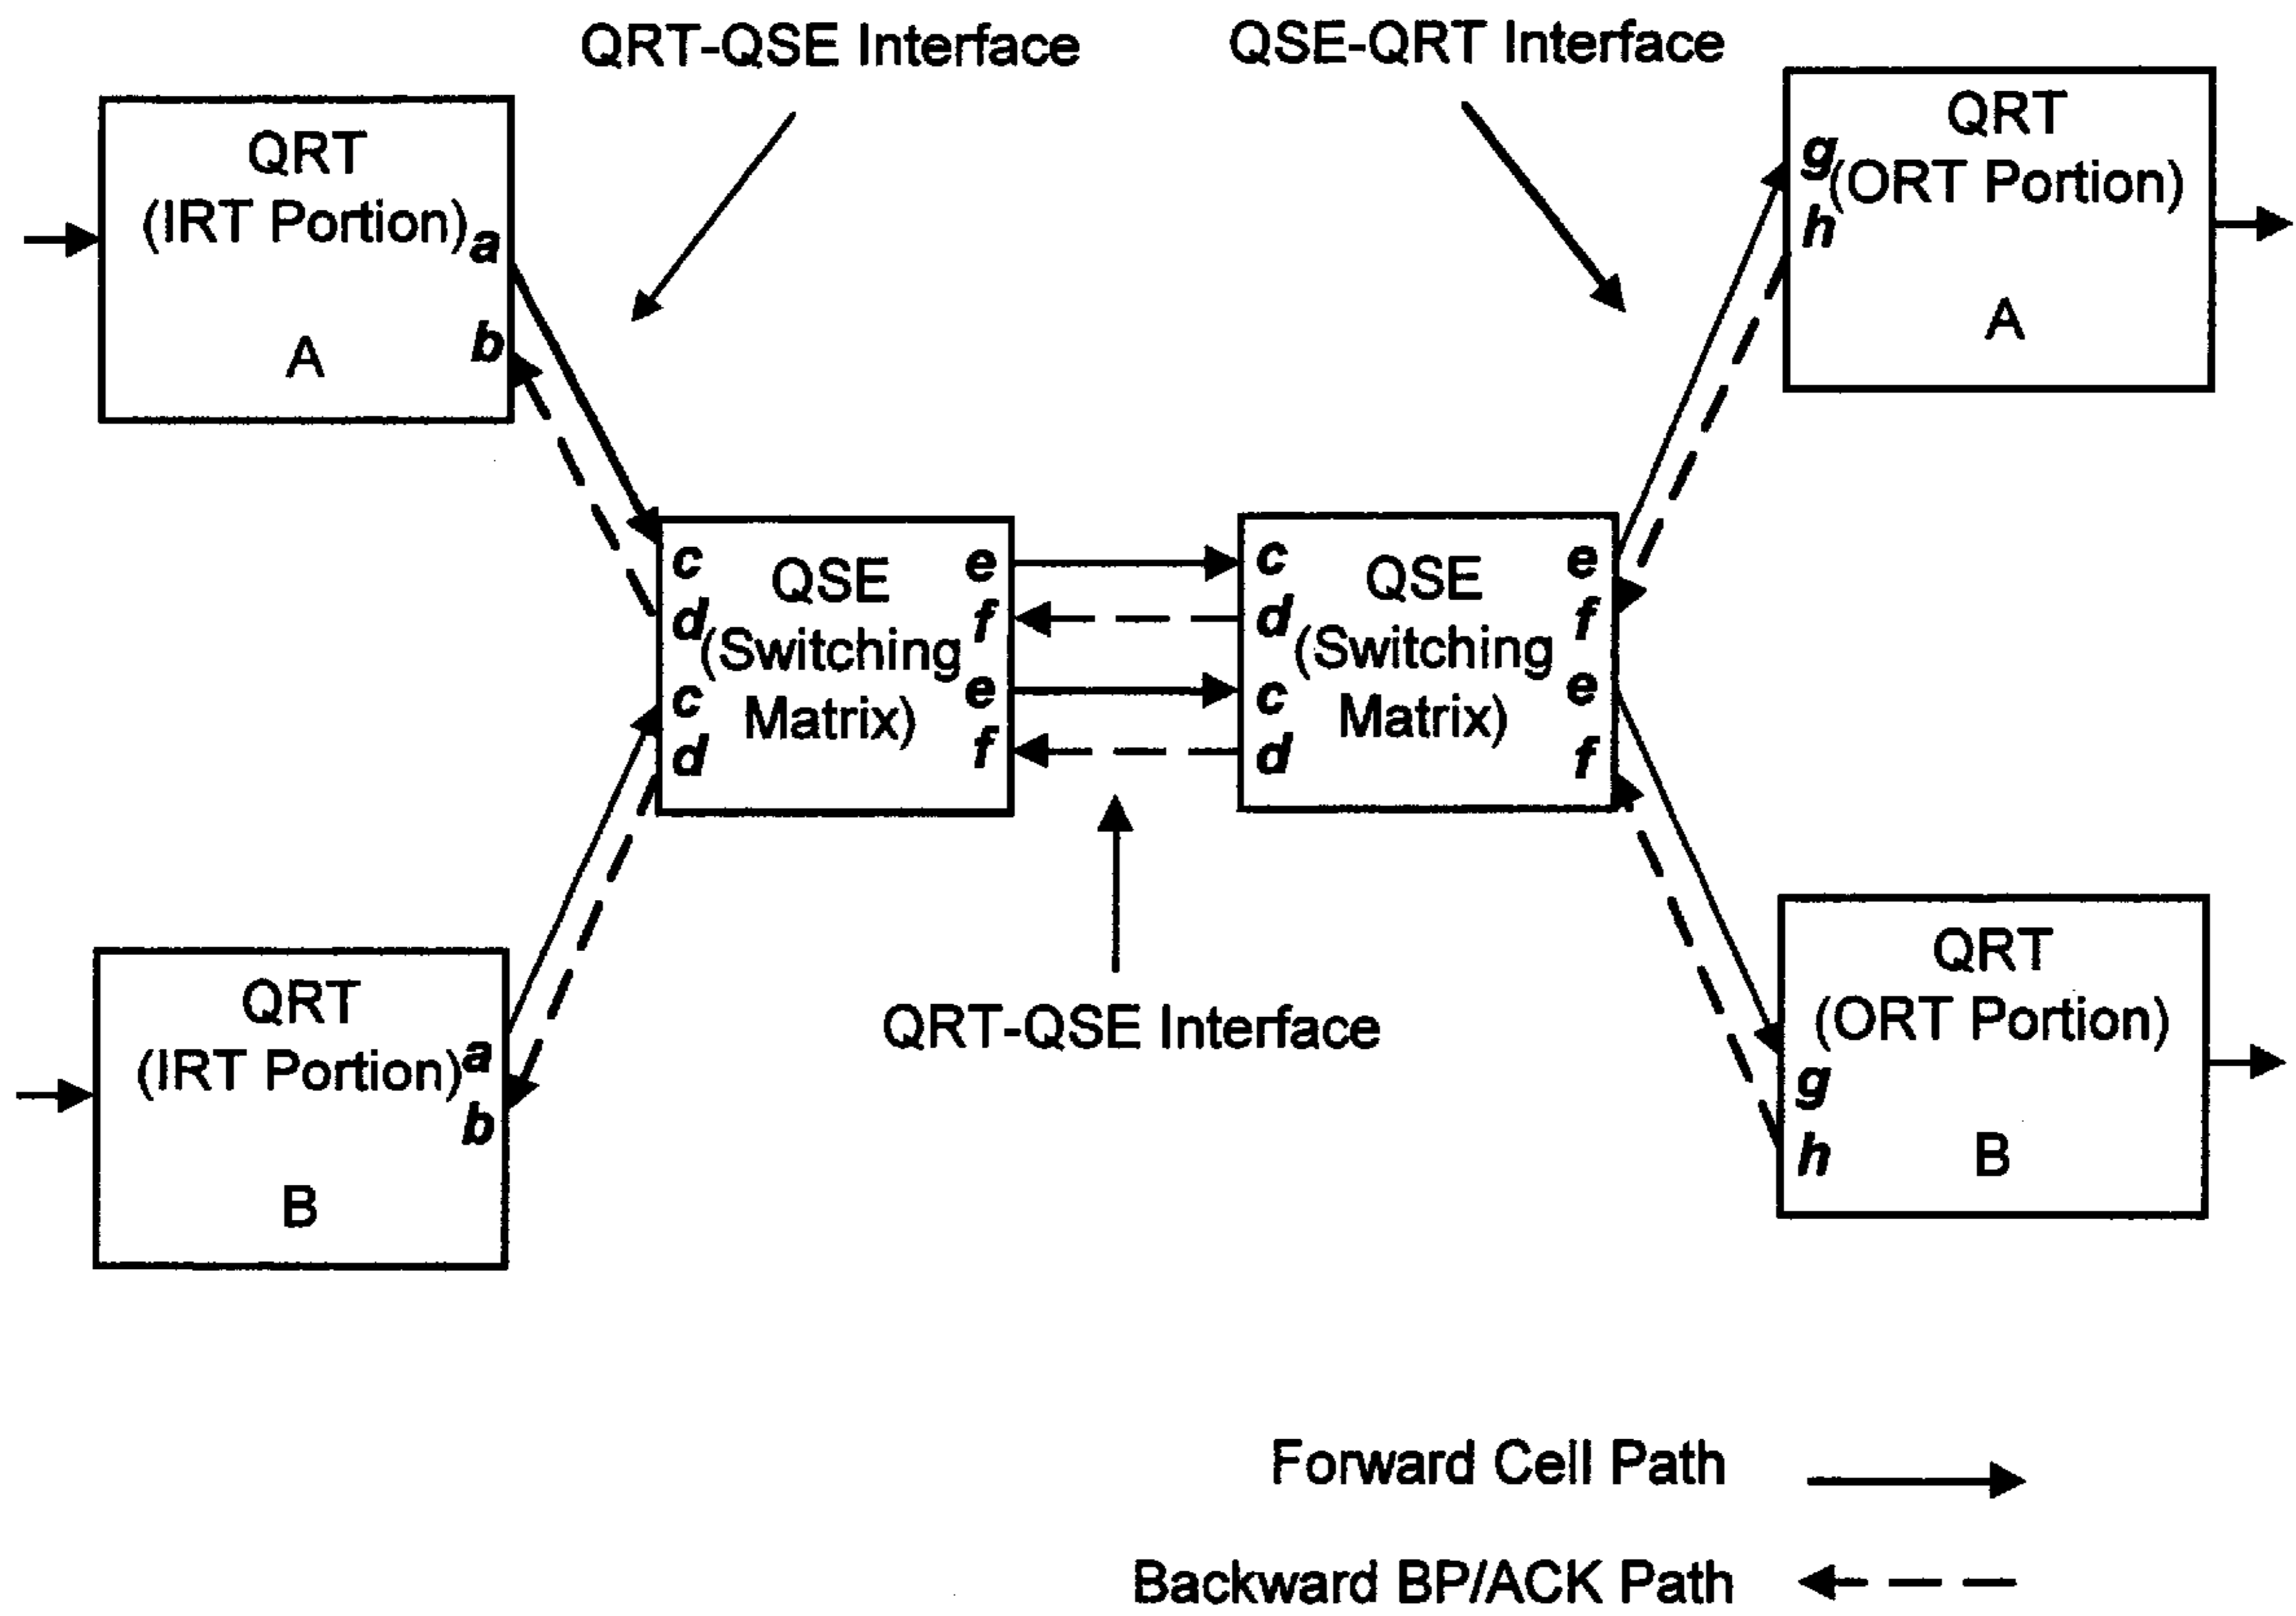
QRT-QSE Interface

QSE-QRT Interface

QRT
(IRT Portion)
a
b
A

QRT
g
(ORT Portion)
h
A

c
d
QSE
(Switching
Matrix)
c
d
e
f
e
f

c
d
QSE
(Switching
Matrix)
c
d
e
f
e
f

QRT
(IRT Portion)
a
b
B

QRT-QSE Interface

QRT
(ORT Portion)
g
h
B

Forward Cell Path

Backward BP/ACK Path